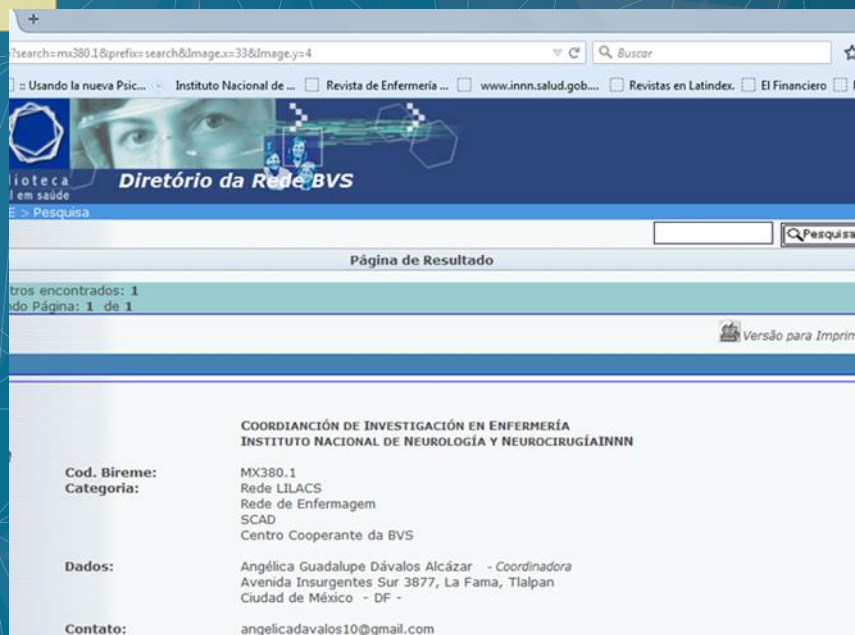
+

?search=mx380.1&prefix=search&Image.x=33&Image.y=4

Buscar

:: Usando la nueva Psic... Instituto Nacional de ... Revista de Enfermería ... www.innn.salud.gob.... Revistas en Latindex. El Financiero

lioteca
l em saúde

Diretório da Rede BVS

E > Pesquisa

Pesquisa

Página de Resultado

tros encontrados: 1
ndo Página: 1 de 1

Versão para Imprim

COORDIANCIÓN DE INVESTIGACIÓN EN ENFERMERÍA
INSTITUTO NACIONAL DE NEUROLOGÍA Y NEUROCIRUGÍAINNN

| Cod. Bireme: | MX380.1 |
|---|---|
| Categoria: | Rede LILACS<br>Rede de Enfermagem<br>SCAD<br>Centro Cooperante da BVS |
| Dados: | Angélica Guadalupe Dávalos Alcázar - Coordinadora<br>Avenida Insurgentes Sur 3877, La Fama, Tlalpan<br>Ciudad de México - DF - |
| Contato: | angelicadavalos10@gmail.com |